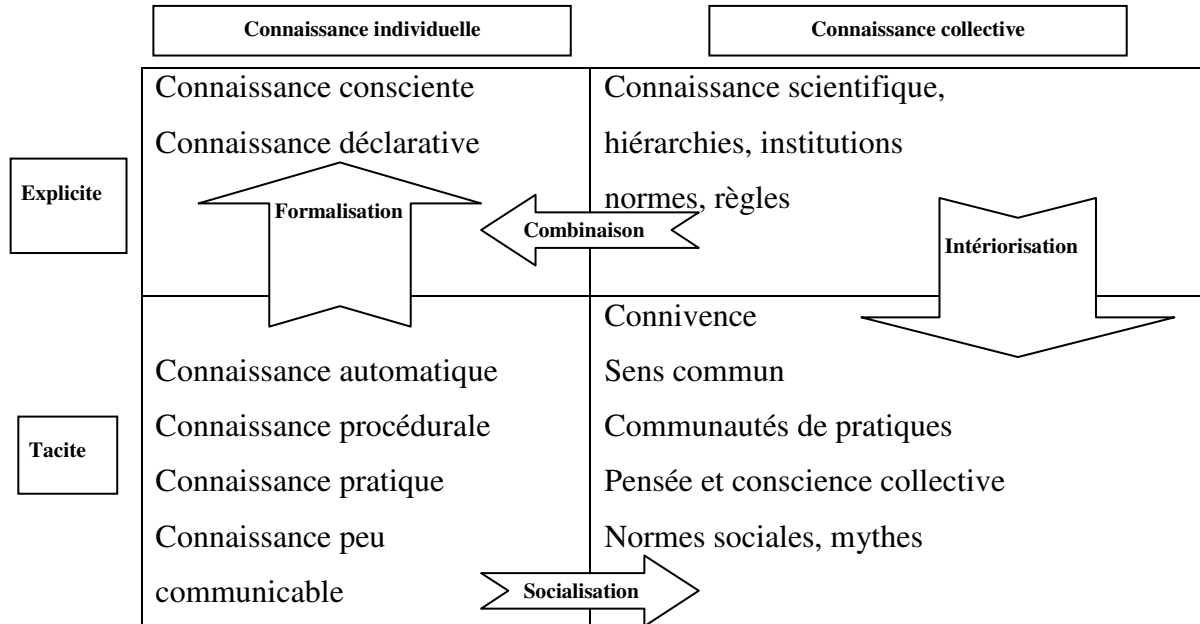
| | Connaissance individuelle | Connaissance collective |
|---|---|---|
| Explicite | Connaissance consciente<br>Connaissance déclarative | Connaissance scientifique,<br>hiérarchies, institutions<br>normes, règles |
| Tacite | Connaissance automatique<br>Connaissance procédurale<br>Connaissance pratique<br>Connaissance peu communicable | Connivence<br>Sens commun<br>Communautés de pratiques<br>Pensée et conscience collective<br>Normes sociales, mythes |

Formalisation

Combinaison

Intériorisation

Socialisation